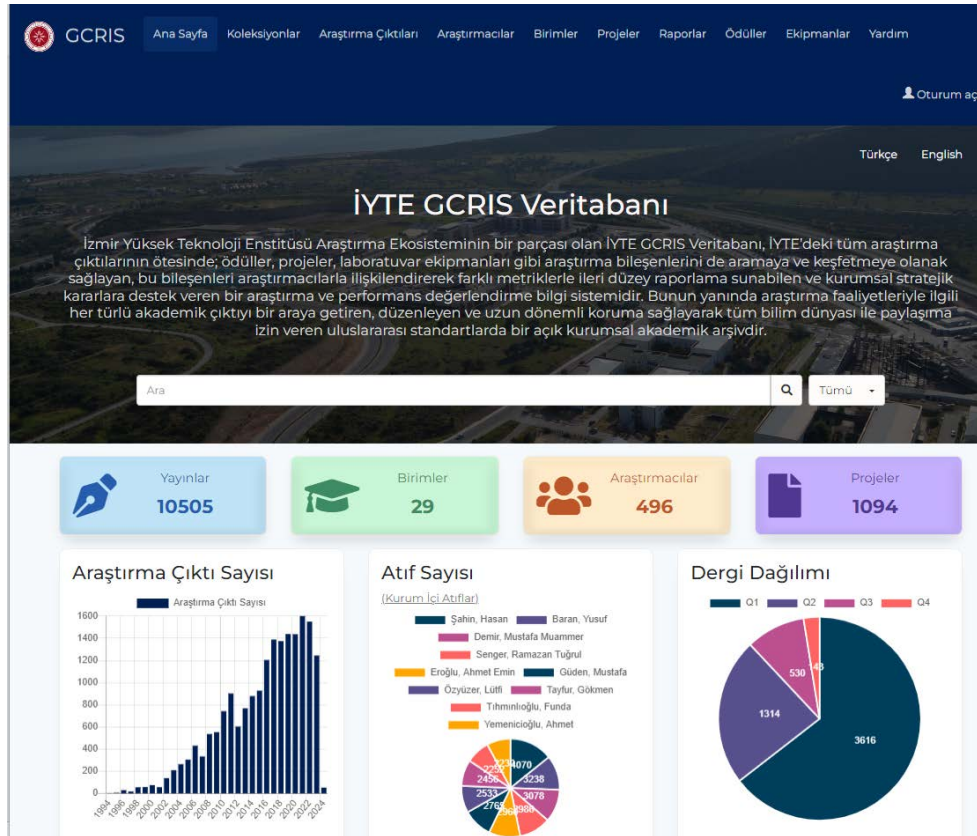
GCRIS Ana Sayfa Koleksiyonlar Araştırma Çıktıları Araştırmacılar Birimler Projeler Raporlar Ödüller Ekipmanlar Yardım

Oturum aç

Türkçe English

İYTE GCRIS Veritabanı

İzmir Yüksek Teknoloji Enstitüsü Araştırma Ekosisteminin bir parçası olan İYTE GCRIS Veritabanı, İYTE'deki tüm araştırma çıktılarının ötesinde; ödüller, projeler, laboratuvar ekipmanları gibi araştırma bileşenlerini de aramaya ve keşfetmeye olanak sağlayan, bu bileşenleri araştırmacılarla ilişkilendirerek farklı metriklerle ileri düzey raporlama sunabilen ve kurumsal stratejik kararlara destek veren bir araştırma ve performans değerlendirme bilgi sistemidir. Bunun yanında araştırma faaliyetleriyle ilgili her türlü akademik çıktıyı bir araya getiren, düzenleyen ve uzun dönemli koruma sağlayarak tüm bilim dünyası ile paylaşıma izin veren uluslararası standartlarda bir açık kurumsal akademik arşivdir.

Ara

Tümü

Yayınlar
10505

Birimler
29

Araştırmacılar
496

Projeler
1094

Araştırma Çıktı Sayısı

Araştırma Çıktı Sayısı

1600
1400
1200
1000
800
600
400
200
0
1994 1996 1998 2000 2002 2004 2006 2008 2010 2012 2014 2016 2018 2020 2022 2024

Atıf Sayısı

(Kurum İçi Atıflar)

Şahin, Hasan
Baran, Yusuf
Demir, Mustafa Muammer
Senger, Ramazan Tuğrul
Eroğlu, Ahmet Emin
Güden, Mustafa
Özyüzer, Lütfi
Tayfur, Gökmen
Tıhmınlıoğlu, Funda
Yemenicioğlu, Ahmet

4070
3238
3078
2980
2963
2763
2533
2456
2250
2239

Dergi Dağılımı

Q1 Q2 Q3 Q4

3616
1314
530
148